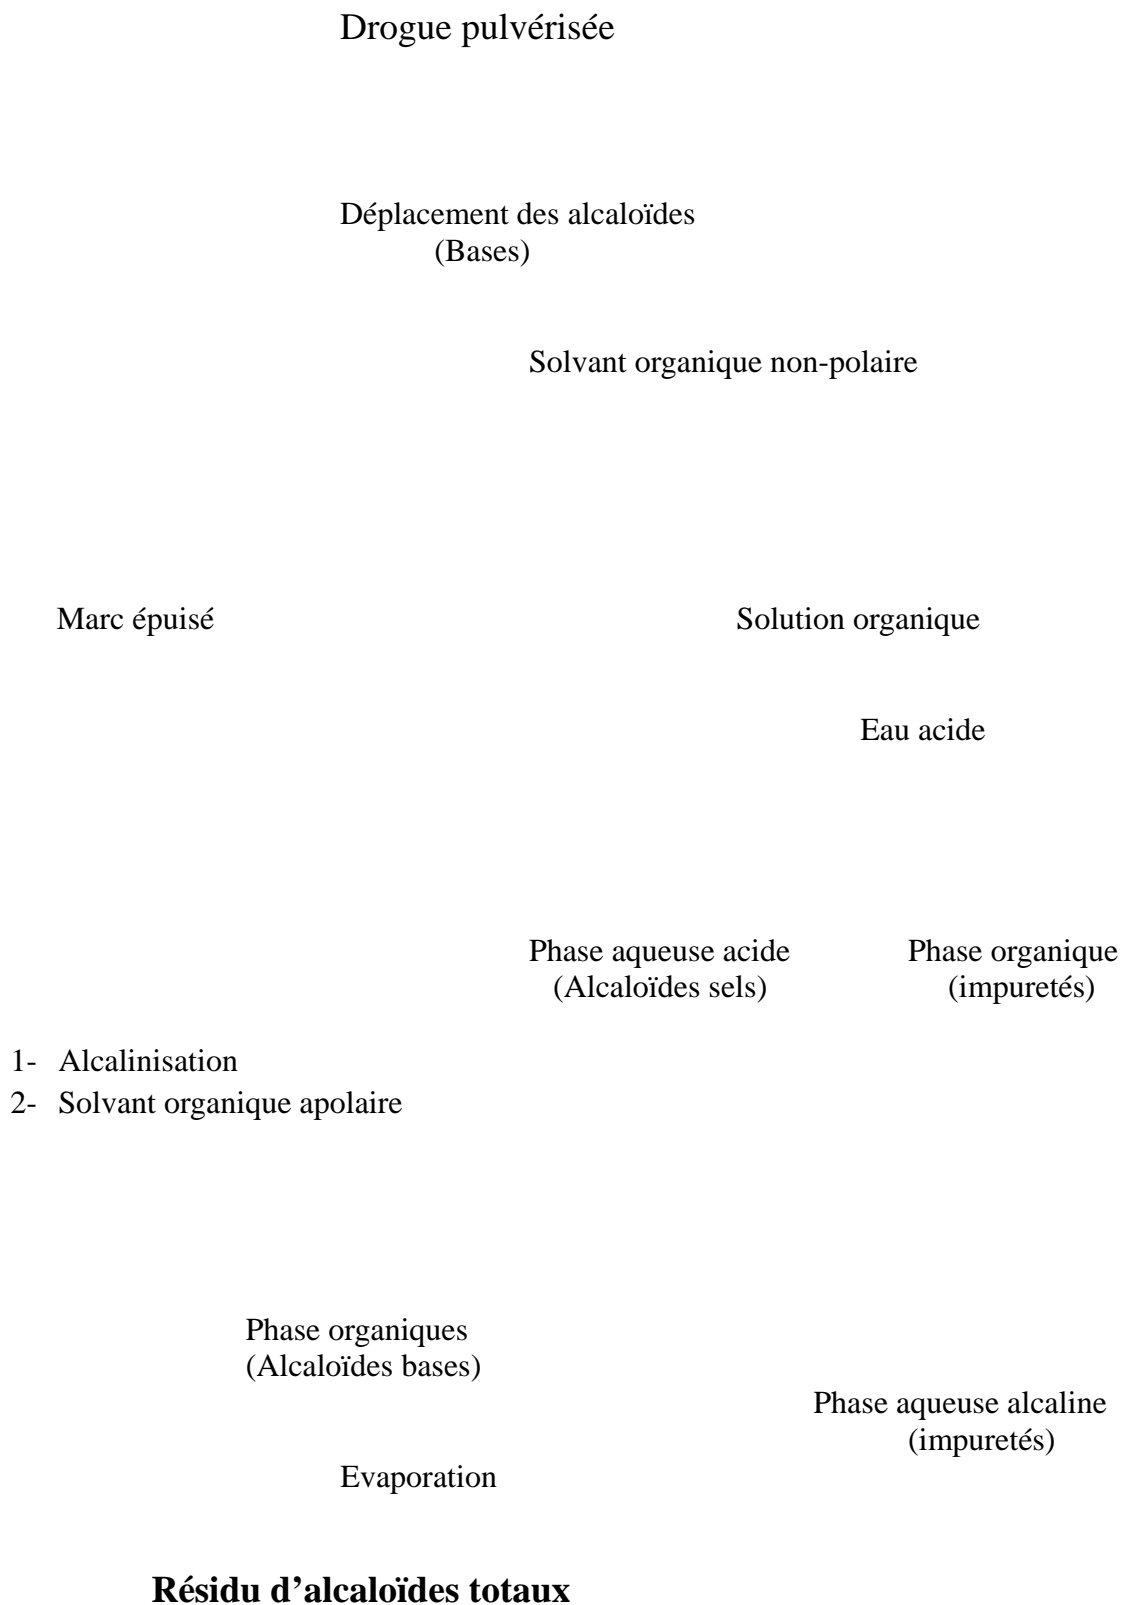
Drogue pulvérisée

Déplacement des alcaloïdes
(Bases)

Solvant organique non-polaire

Marc épuisé

Solution organique

Eau acide

Phase aqueuse acide
(Alcaloïdes sels)

Phase organique
(impuretés)

1- Alcalinisation
2- Solvant organique apolaire

Phase organiques
(Alcaloïdes bases)

Phase aqueuse alcaline
(impuretés)

Evaporation

**Résidu d'alcaloïdes totaux**